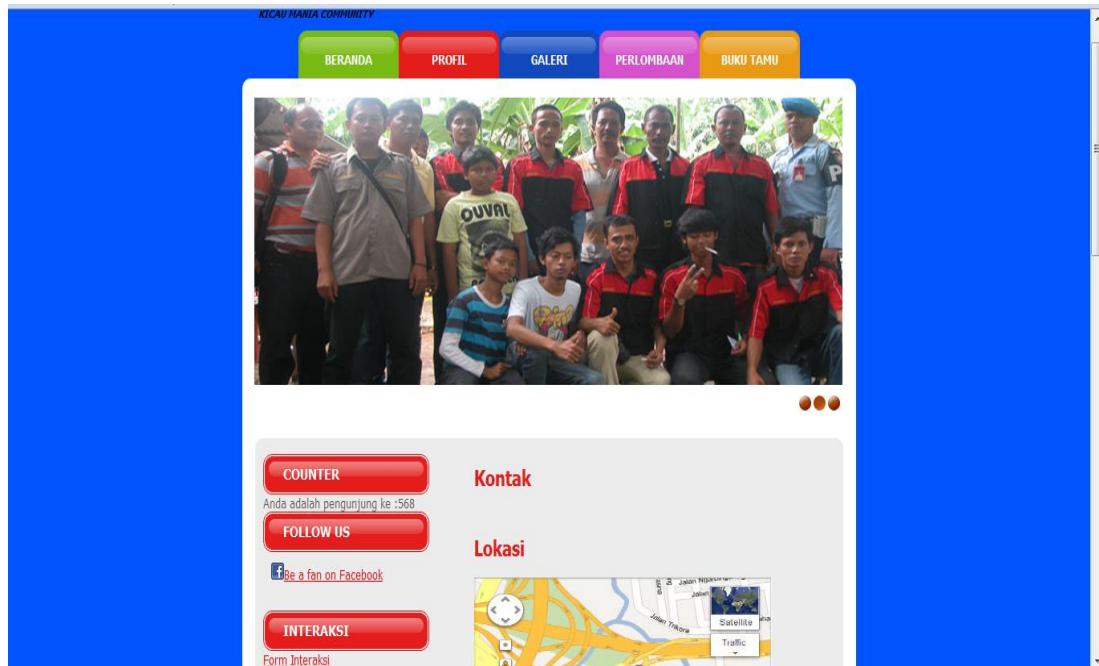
KICAU MANIA COMMUNITY

BERANDA
PROFIL
GALERI
PERLOMBAAN
BUKU TAMU

OUVRE

COUNTER
Anda adalah pengunjung ke :568
FOLLOW US
Be a fan on Facebook
INTERAKSI
Form Interaksi

Kontak

Lokasi

Jalan Tekora
Satellite
Traffic